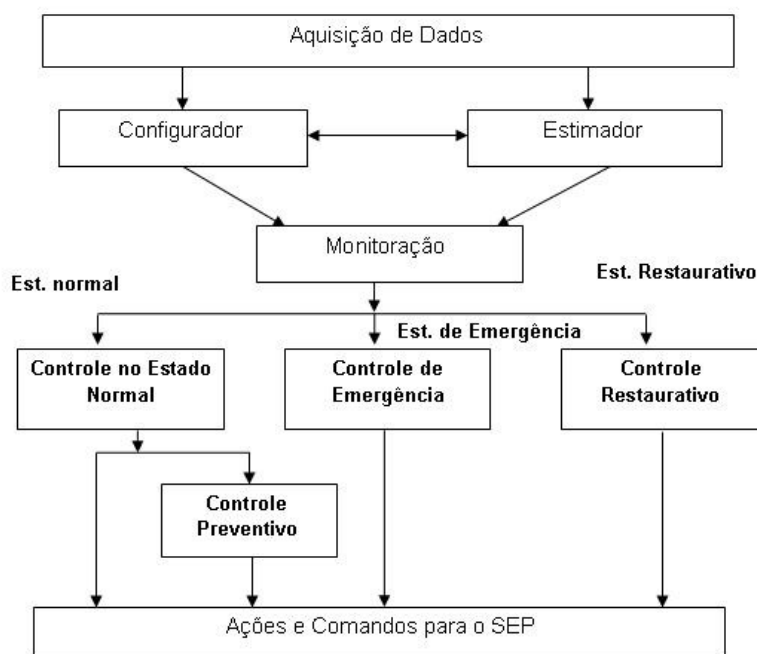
Aquisição de Dados

Configurador

Estimador

Monitoração

Est. normal

Est. Restaurativo

Est. de Emergência

Controle no Estado Normal

Controle de Emergência

Controle Restaurativo

Controle Preventivo

Ações e Comandos para o SEP